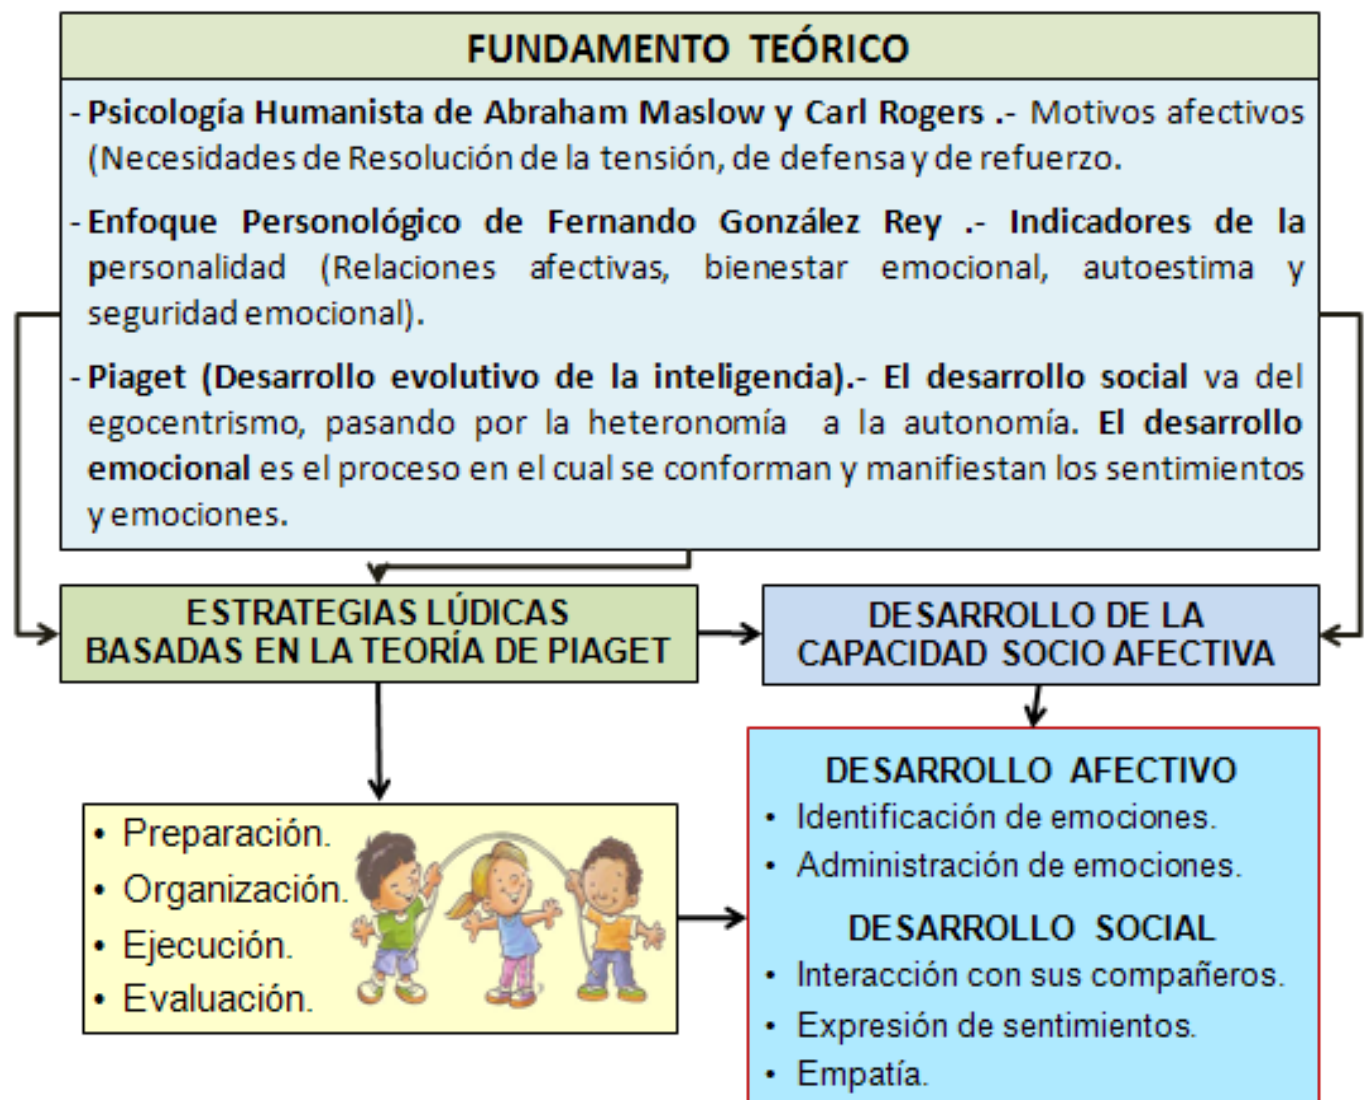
FUNDAMENTO TEÓRICO

- Psicología Humanista de Abraham Maslow y Carl Rogers .- Motivos afectivos (Necesidades de Resolución de la tensión, de defensa y de refuerzo.

- Enfoque Personológico de Fernando González Rey .- Indicadores de la personalidad (Relaciones afectivas, bienestar emocional, autoestima y seguridad emocional).

- Piaget (Desarrollo evolutivo de la inteligencia).- El desarrollo social va del egocentrismo, pasando por la heteronomía a la autonomía. El desarrollo emocional es el proceso en el cual se conforman y manifiestan los sentimientos y emociones.

ESTRATEGIAS LÚDICAS BASADAS EN LA TEORÍA DE PIAGET

DESARROLLO DE LA CAPACIDAD SOCIO AFECTIVA

- Preparación.
- Organización.
- Ejecución.
- Evaluación.

DESARROLLO AFECTIVO
- Identificación de emociones.
- Administración de emociones.

DESARROLLO SOCIAL
- Interacción con sus compañeros.
- Expresión de sentimientos.
- Empatía.